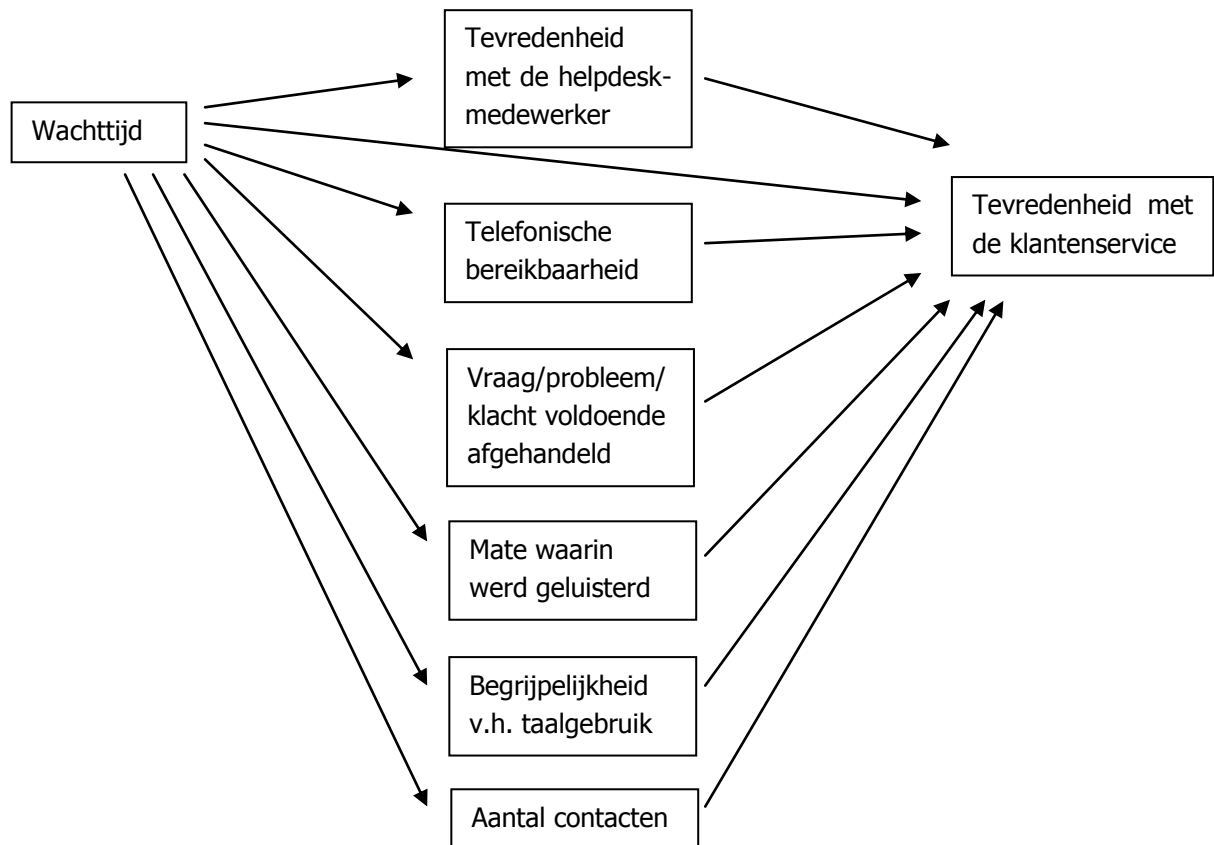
Wachttijd

Tevredenheid met de helpdesk-medewerker

Telefonische bereikbaarheid

Vraag/probleem/ klacht voldoende afgehandeld

Mate waarin werd geluisterd

Begrijpelijkheid v.h. taalgebruik

Aantal contacten

Tevredenheid met de klantenservice